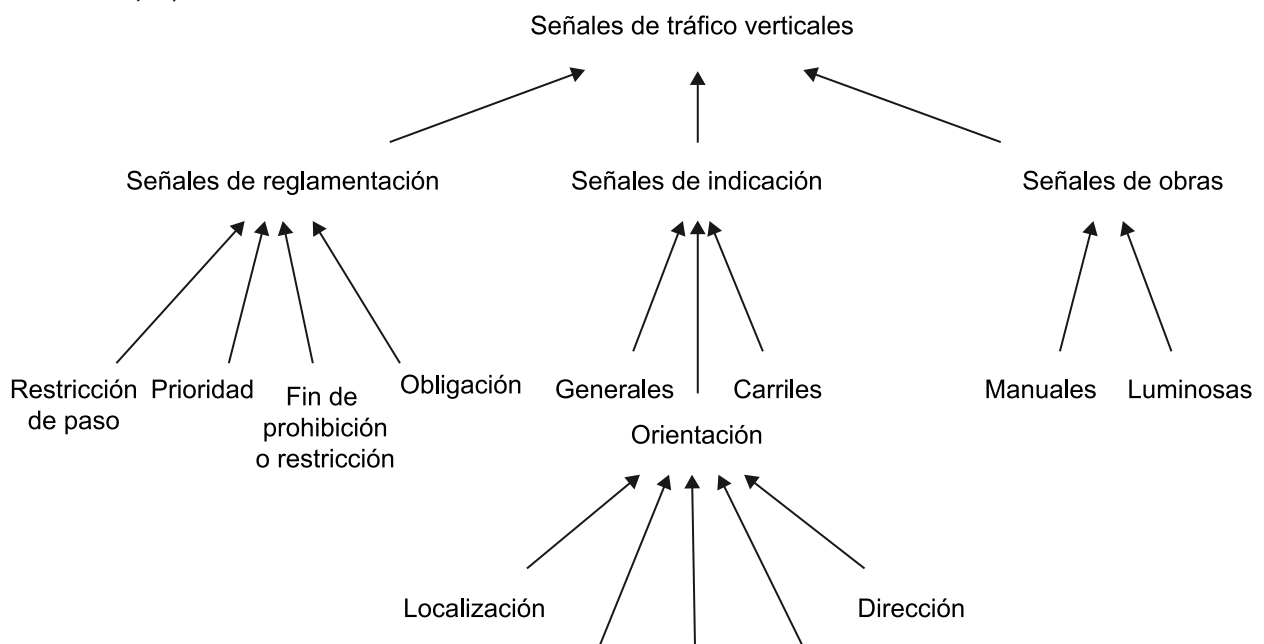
Señales de tráfico verticales

Señales de reglamentación

Señales de indicación

Señales de obras

Restricción de paso

Prioridad

Fin de prohibición o restricción

Obligación

Generales

Carriles

Orientación

Manuales

Luminosas

Localización

Dirección